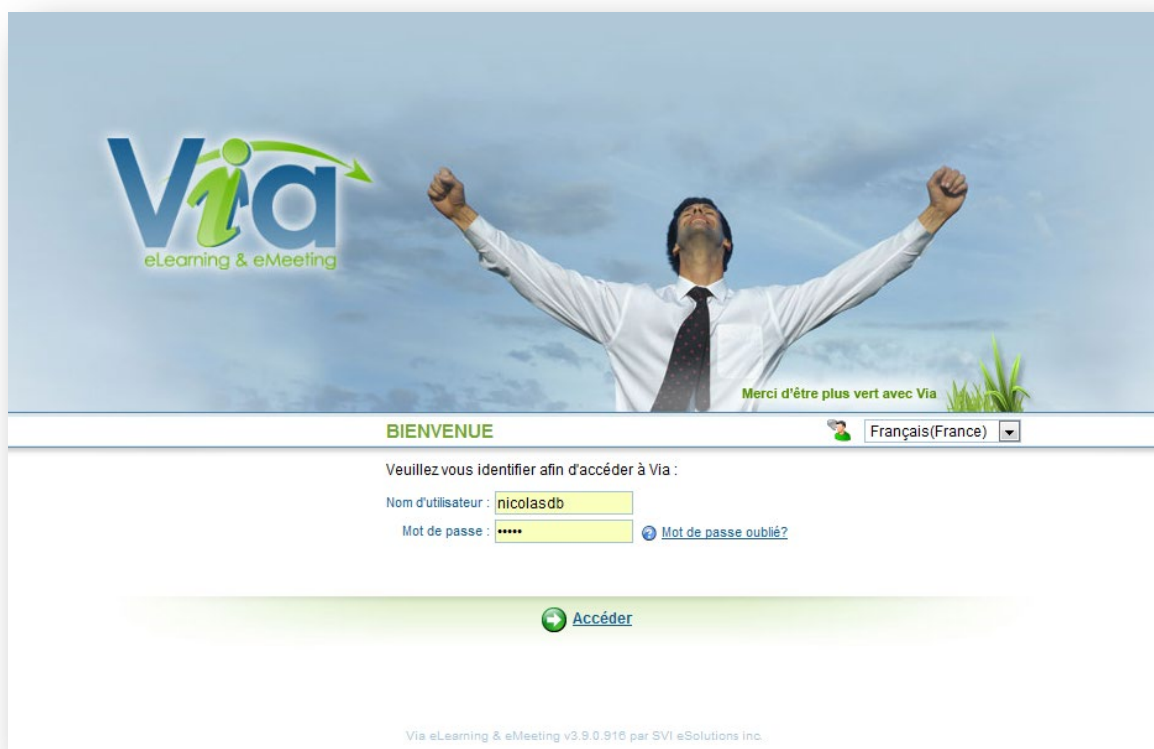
Via
eLearning & eMeeting

Merci d'être plus vert avec Via

BIENVENUE

Français(France)

Veuillez vous identifier afin d'accéder à Via :

Nom d'utilisateur : nicolasdb

Mot de passe : •••••

Mot de passe oublié?

Accéder

Via eLearning & eMeeting v3.9.0.916 par SVI eSolutions inc.